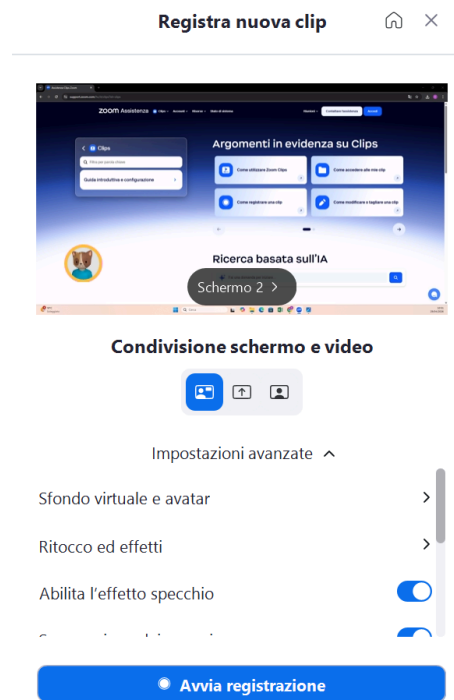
Registra nuova clip

zoom Assistenza

Clips

Guida introduttiva e configurazione

Argomenti in evidenza su Clips

Come utilizzare Zoom Clips

Come accedere alle mie clip

Come registrare una clip

Come modificare e tagliare una clip

Ricerca basata sull'IA

Schermo 2 >

Condivisione schermo e video

Impostazioni avanzate

Sfondo virtuale e avatar

Ritocco ed effetti

Abilita l'effetto specchio

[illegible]

Avvia registrazione